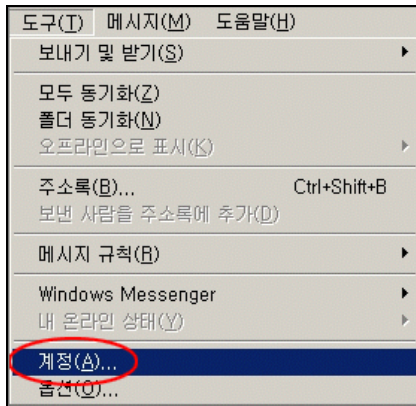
도구(T) 메시지(M) 도움말(H)

보내기 및 받기(S)

모두 동기화(Z)
폴더 동기화(N)
오프라인으로 표시(K)

주소록(B)... Ctrl+Shift+B
보낸 사람을 주소록에 추가(D)

메시지 규칙(R)

Windows Messenger
내 온라인 상태(Y)

계정(A)...
옵션(O)...